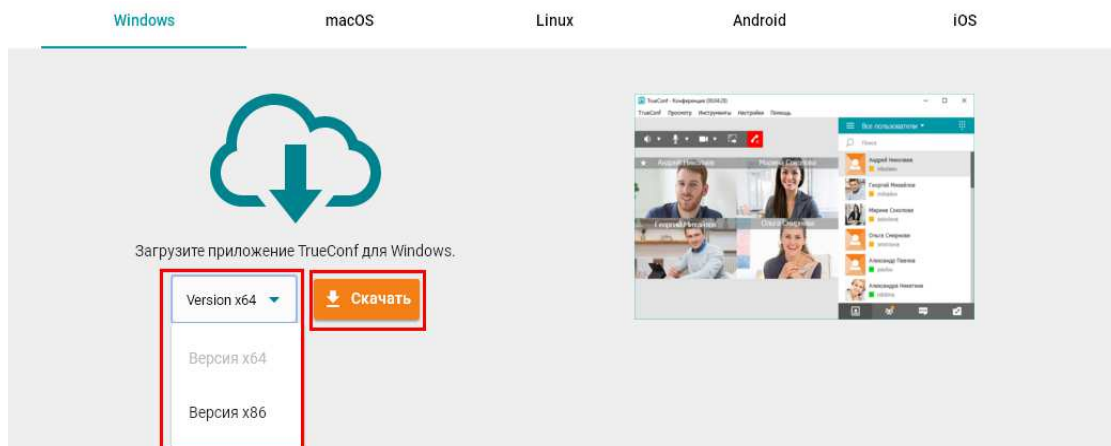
Windows macOS Linux Android iOS

Загрузите приложение TrueConf для Windows.

Version x64

Скачать

Версия x64

Версия x86

TrueConf - Конференция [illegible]

TrueConf Просмотр Инструменты Настройки Помощь

Все пользователи

Поиск

Андрей Николаев

Марина Смолова

Георгий Михайлов

Ольга Смирнова

Андрей Николаев

Георгий Михайлов

Марина Смолова

Ольга Смирнова

Александр Павлов

Александра Никитина